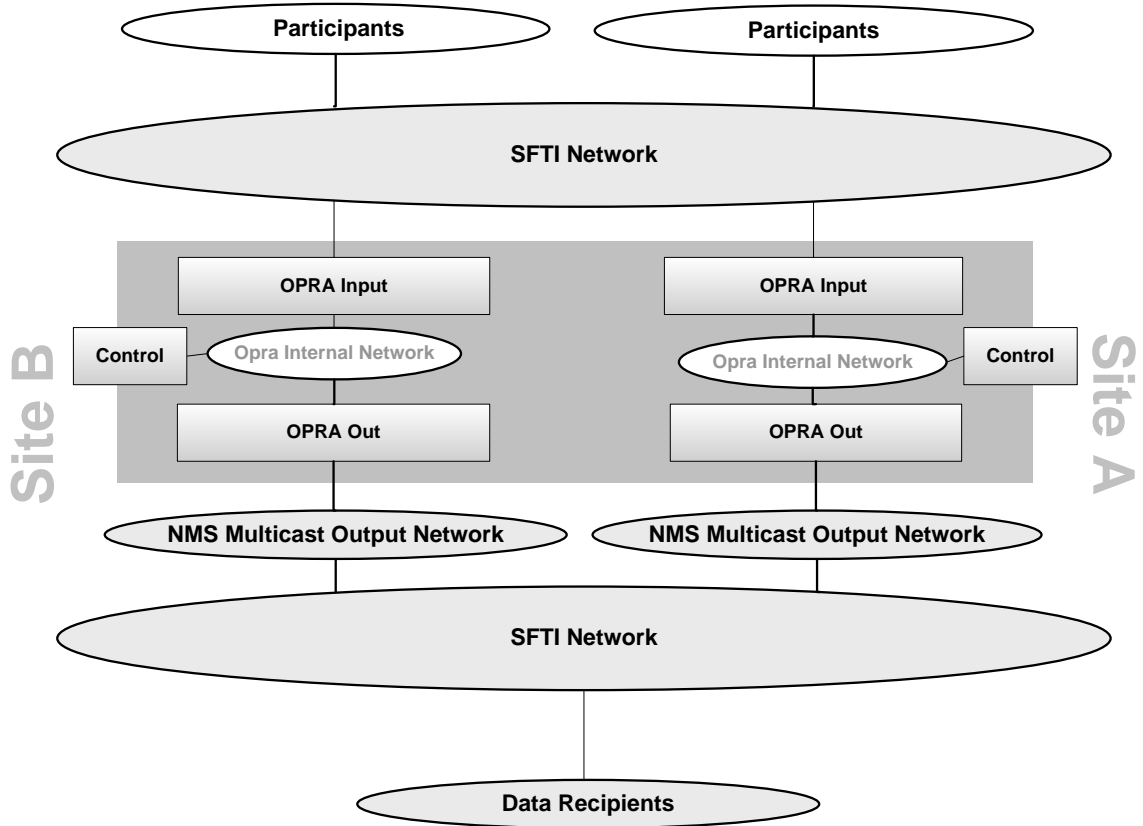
Participants

Participants

SFTI Network

Site B

OPRA Input

Control

Opra Internal Network

OPRA Out

OPRA Input

Opra Internal Network

Control

OPRA Out

Site A

NMS Multicast Output Network

NMS Multicast Output Network

SFTI Network

Data Recipients